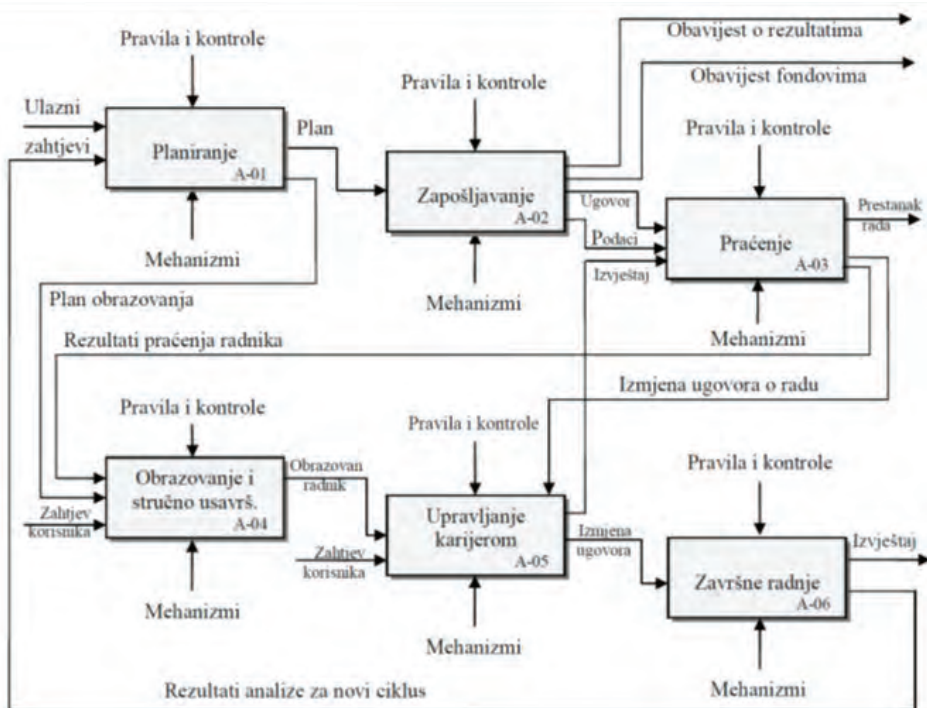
Obavijest o rezultatima

Obavijest fondovima

Pravila i kontrole

Ulazni zahtjevi

Planiranje
A-01

Plan

Mehanizmi

Pravila i kontrole

Zapošljavanje
A-02

Ugovor

Podaci

Izvještaj

Mehanizmi

Pravila i kontrole

Praćenje
A-03

Prestanak rada

Mehanizmi

Plan obrazovanja

Rezultati praćenja radnika

Izmjena ugovora o radu

Pravila i kontrole

Obrazovanje i stručno usavrš.
A-04

Obrazovan radnik

Zahtjev korisnika

Mehanizmi

Pravila i kontrole

Upravljanje karijerom
A-05

Zahtjev korisnika

Izmjena ugovora

Mehanizmi

Pravila i kontrole

Završne radnje
A-06

Izvještaj

Mehanizmi

Rezultati analize za novi ciklus